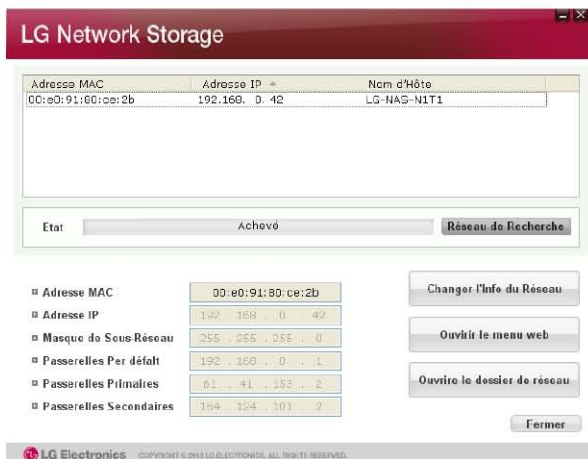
LG Network Storage

| Adresse MAC | Adresse IP | Nom d'Hôte |
|---|---|---|
| 00:e0:91:80:ce:2b | 192.168. 0. 42 | LG-NAS-N1T1 |

Etat Achevé Réseau de Recherche

Adresse MAC 00:e0:91:80:ce:2b
Adresse IP 192 . 168 . 0 . 42
Masque de Sous-Réseau 255 . 255 . 255 . 0
Passerelles Per défalt 192 . 168 . 0 . 1
Passerelles Primaires 61 . 41 . 153 . 2
Passerelles Secondaires 164 . 124 . 101 . 2

Changer l'Info du Réseau
Ouvirir le menu web
Ouvrire le dossier de réseau
Fermer

LG Electronics COPYRIGHT © 2013 LG ELECTRONICS. ALL RIGHTS RESERVED.